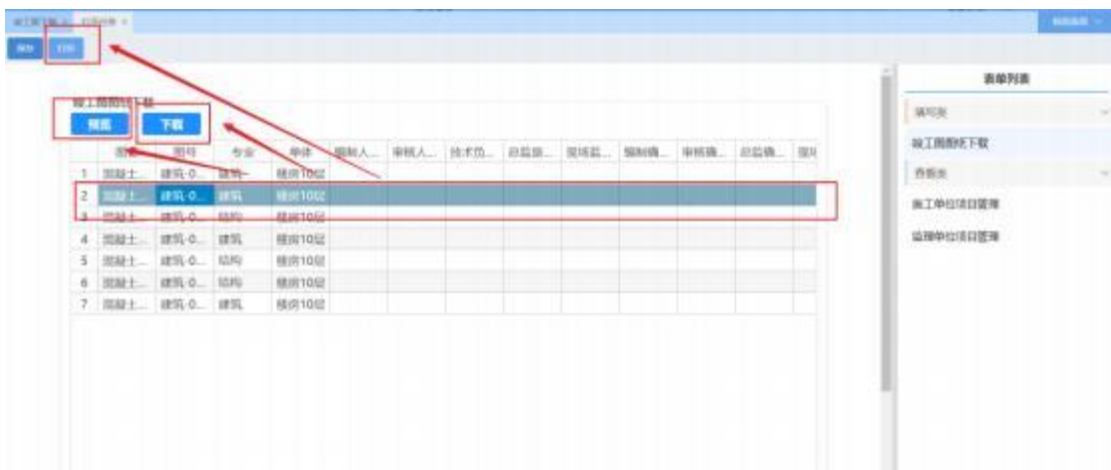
竣工图纸下载 ×

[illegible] 打印

竣工图纸下载

预览 下载

| | 图名 | 图号 | 专业 | 单体 | 编制人... | 审核人... | 技术负... | 总监... | 现场监... | 编制单... | 审核单... | 总监单... | 现场 |
|---|---|---|---|---|---|---|---|---|---|---|---|---|---|
| 1 | 混凝土... | 建筑-0... | 建筑 | 楼房10层 | | | | | | | | | |
| 2 | 混凝土... | 建筑-0... | 建筑 | 楼房10层 | | | | | | | | | |
| 3 | 混凝土... | 建筑-0... | 结构 | 楼房10层 | | | | | | | | | |
| 4 | 混凝土... | 建筑-0... | 建筑 | 楼房10层 | | | | | | | | | |
| 5 | 混凝土... | 建筑-0... | 结构 | 楼房10层 | | | | | | | | | |
| 6 | 混凝土... | 建筑-0... | 结构 | 楼房10层 | | | | | | | | | |
| 7 | 混凝土... | 建筑-0... | 建筑 | 楼房10层 | | | | | | | | | |

表单列表

填写类

竣工图纸下载

查看类

施工单位项目管理

监理单位项目管理